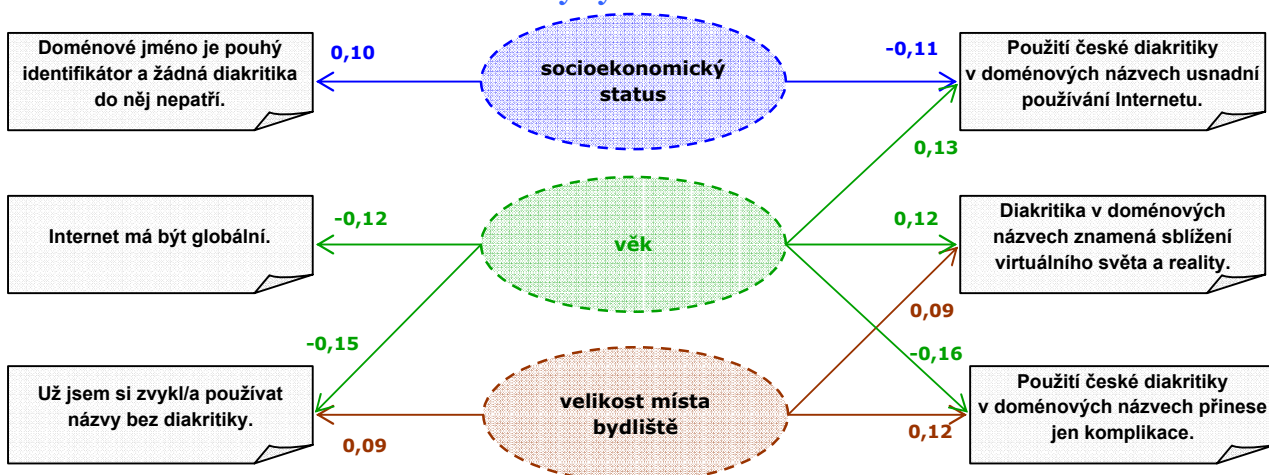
Doménové jméno je pouhý identifikátor a žádná diakritika do něj nepatří.

0,10

socioekonomický status

-0,11

Použití české diakritiky v doménových názvech usnadní používání Internetu.

0,13

-0,12

Internet má být globální.

věk

0,12

Diakritika v doménových názvech znamená sbližování virtuálního světa a reality.

0,09

-0,15

-0,16

Už jsem si zvykl/a používat názvy bez diakritiky.

velikost místa bydliště

Použití české diakritiky v doménových názvech přinese jen komplikace.

0,09

0,12